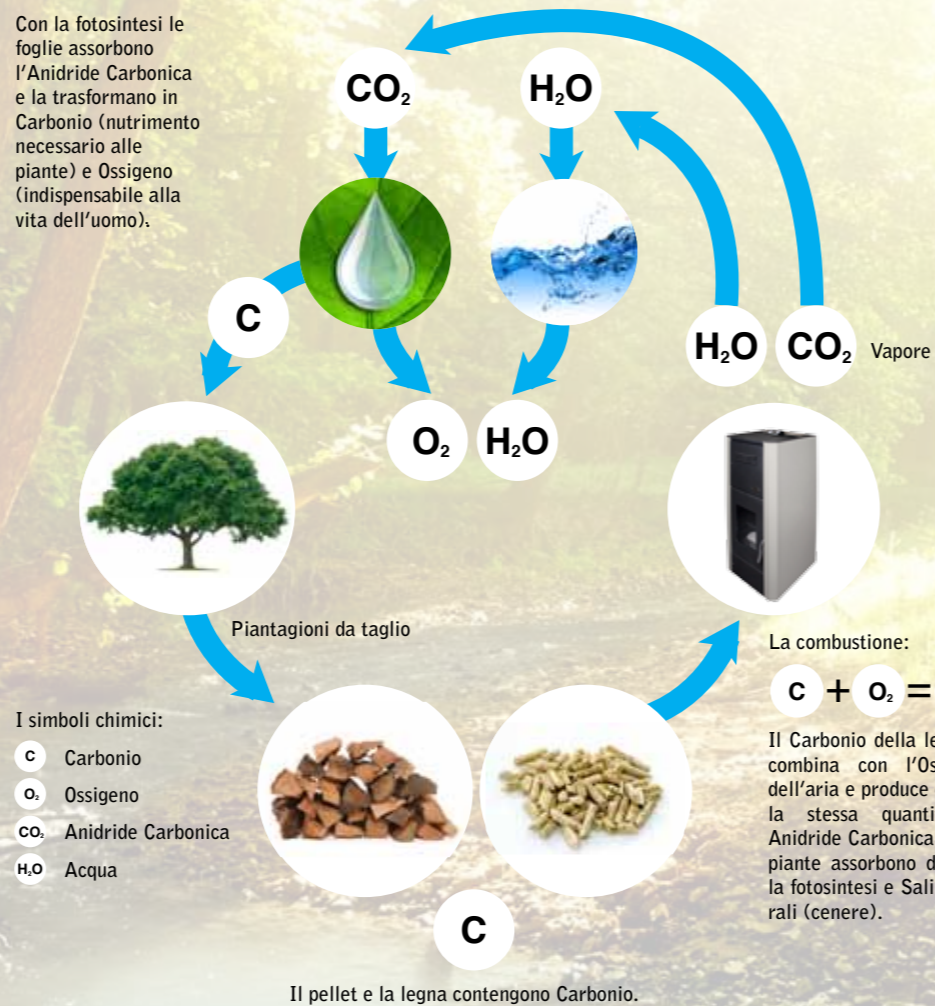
Con la fotosintesi le foglie assorbono l'Anidride Carbonica e la trasformano in Carbonio (nutrimento necessario alle piante) e Ossigeno (indispensabile alla vita dell'uomo).

$CO_2$

$H_2O$

C

$H_2O$ $CO_2$ Vapore

$O_2$ $H_2O$

Piantagioni da taglio

La combustione:

C + $O_2$ =

Il Carbonio della le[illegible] combina con l'Os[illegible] dell'aria e produce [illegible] la stessa quanti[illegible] Anidride Carbonica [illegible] piante assorbono d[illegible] la fotosintesi e Sali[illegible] rali (cenere).

I simboli chimici:

C Carbonio

$O_2$ Ossigeno

$CO_2$ Anidride Carbonica

$H_2O$ Acqua

C

Il pellet e la legna contengono Carbonio.